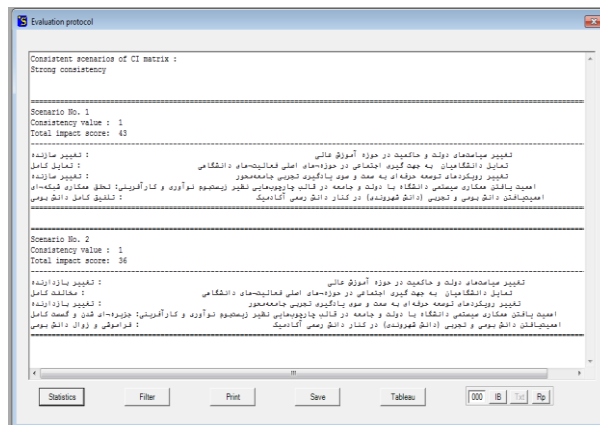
Evaluation protocol

Consistent scenarios of CI matrix :
Strong consistency

Scenario No. 1
Consistency value : 1
Total impact score: 43

تغییر سیاست‌های دولت و حاکمیت در حوزه آموزش عالی : تغییر سازنده
تمایل دانشگاهیان به جهت گیری اجتماعی در حوزه‌های اصلی فعالیت‌های دانشگاهی : تمایل کامل
تغییر رویکردهای توسعه حرفه‌ای به سمت و سوی یادگیری تجربی جامعه‌محور : تغییر سازنده
اهمیت یافتن معماری سیستمی دانشگاه با دولت و جامعه در قالب چارچوب‌هایی نظیر زیست‌بوم نوآوری و کارآفرینی: تحقق معماری شبکه‌ای
اهمیت‌یافتن دانش بومی و تجربی (دانش شهروندی) در کنار دانش رسمی آکادمیک : تلفیق کامل دانش بومی

Scenario No. 2
Consistency value : 1
Total impact score: 36

تغییر سیاست‌های دولت و حاکمیت در حوزه آموزش عالی : تغییر بازدارنده
تمایل دانشگاهیان به جهت گیری اجتماعی در حوزه‌های اصلی فعالیت‌های دانشگاهی : مخالفت کامل
تغییر رویکردهای توسعه حرفه‌ای به سمت و سوی یادگیری تجربی جامعه‌محور : تغییر بازدارنده
اهمیت یافتن معماری سیستمی دانشگاه با دولت و جامعه در قالب چارچوب‌هایی نظیر زیست‌بوم نوآوری و کارآفرینی: جزیره‌ای شدن و گسست کامل
اهمیت‌یافتن دانش بومی و تجربی (دانش شهروندی) در کنار دانش رسمی آکادمیک : فراموشی و زوال دانش بومی

Statistics Filter Print Save Tableau 000 IB Txt Rp